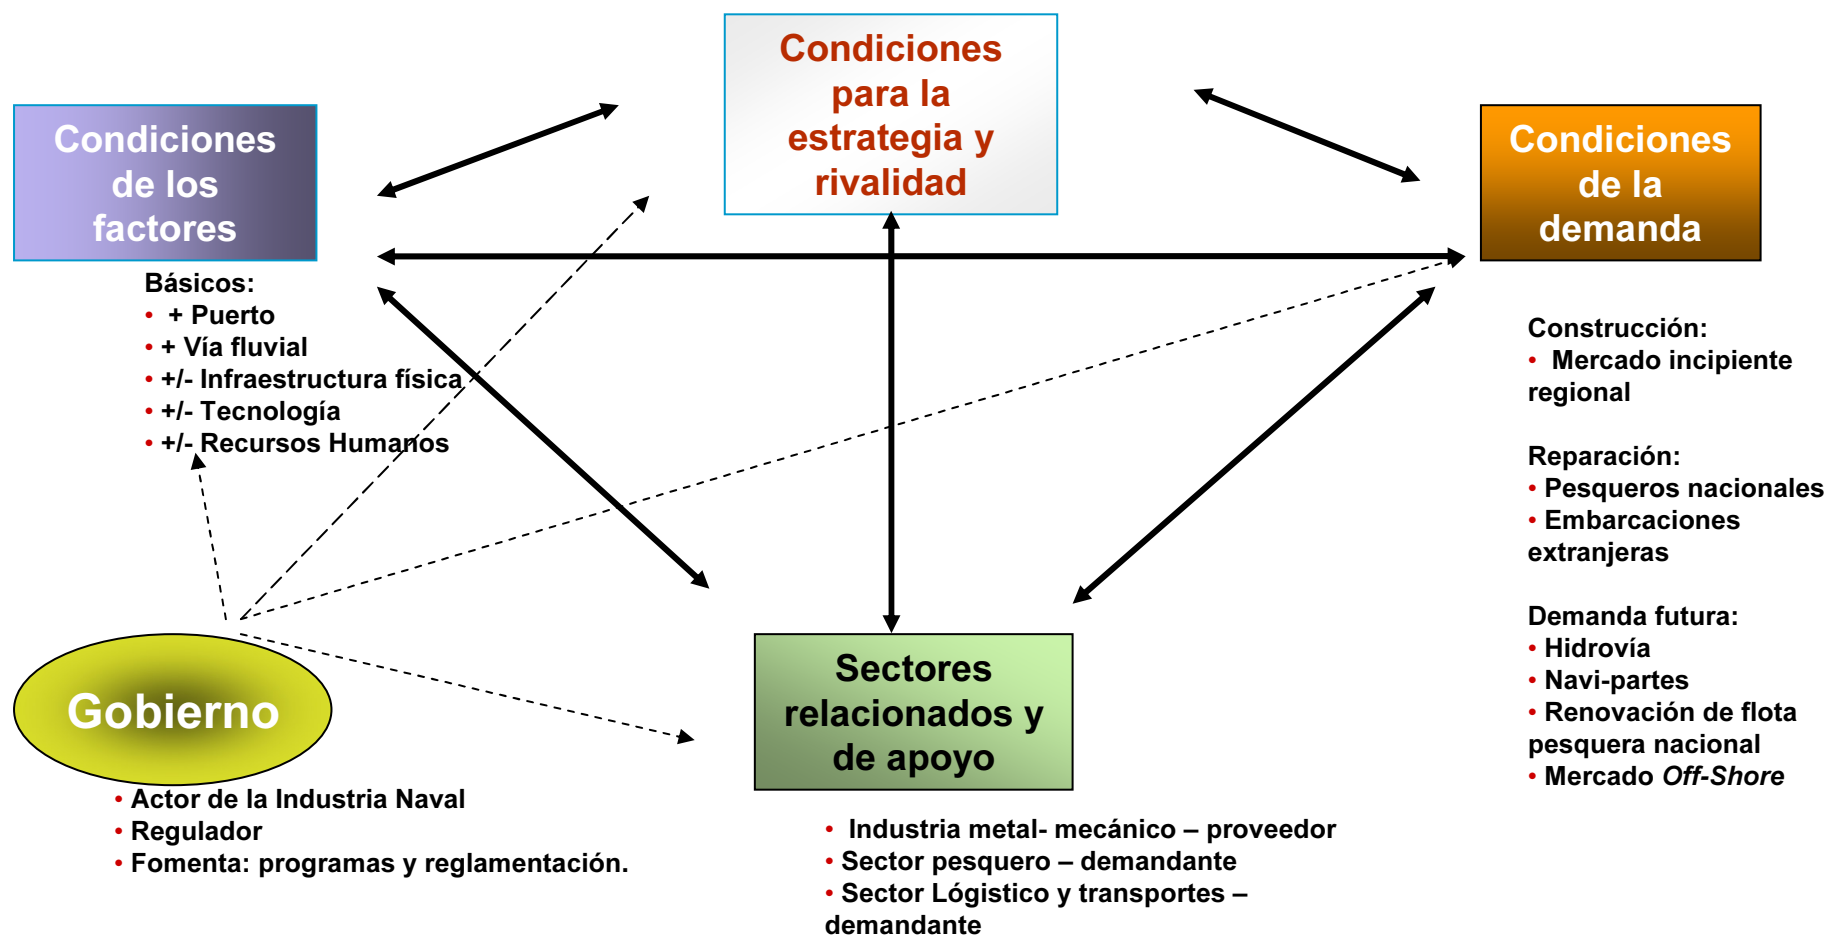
Condiciones para la estrategia y rivalidad

Condiciones de los factores

Básicos:
• + Puerto
• + Vía fluvial
• +/- Infraestructura física
• +/- Tecnología
• +/- Recursos Humanos

Condiciones de la demanda

Construcción:
• Mercado incipiente regional

Reparación:
• Pesqueros nacionales
• Embarcaciones extranjeras

Demanda futura:
• Hidrovía
• Navi-partes
• Renovación de flota pesquera nacional
• Mercado *Off-Shore*

Gobierno

• Actor de la Industria Naval
• Regulador
• Fomenta: programas y reglamentación.

Sectores relacionados y de apoyo

• Industria metal- mecánico – proveedor
• Sector pesquero – demandante
• Sector Lógistico y transportes – demandante